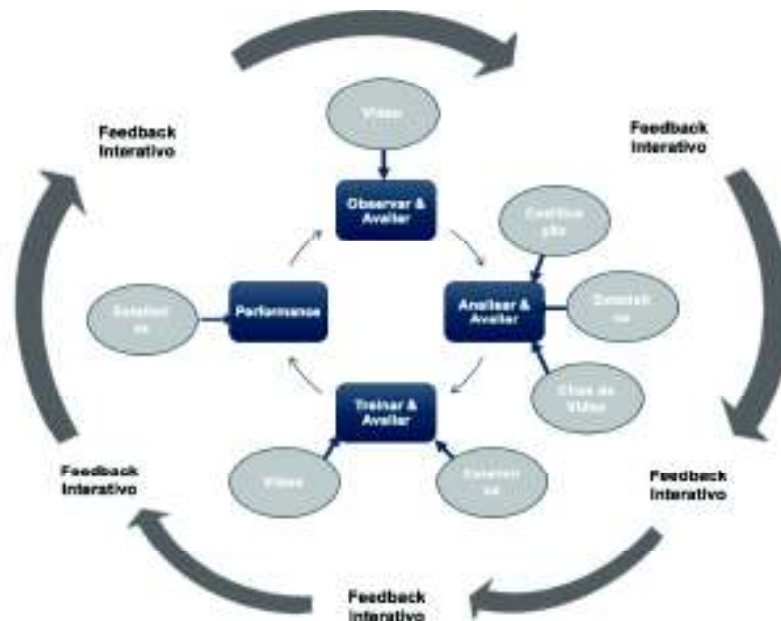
Feedback Interativo

Feedback Interativo

Vídeo

Observar & Avaliar

Codifica ção

Analisar & Avaliar

Estatísti cas

Clips de Vídeo

Estatísti cas

Performance

Treinar & Avaliar

Vídeo

Estatísti cas

Feedback Interativo

Feedback Interativo

Feedback Interativo